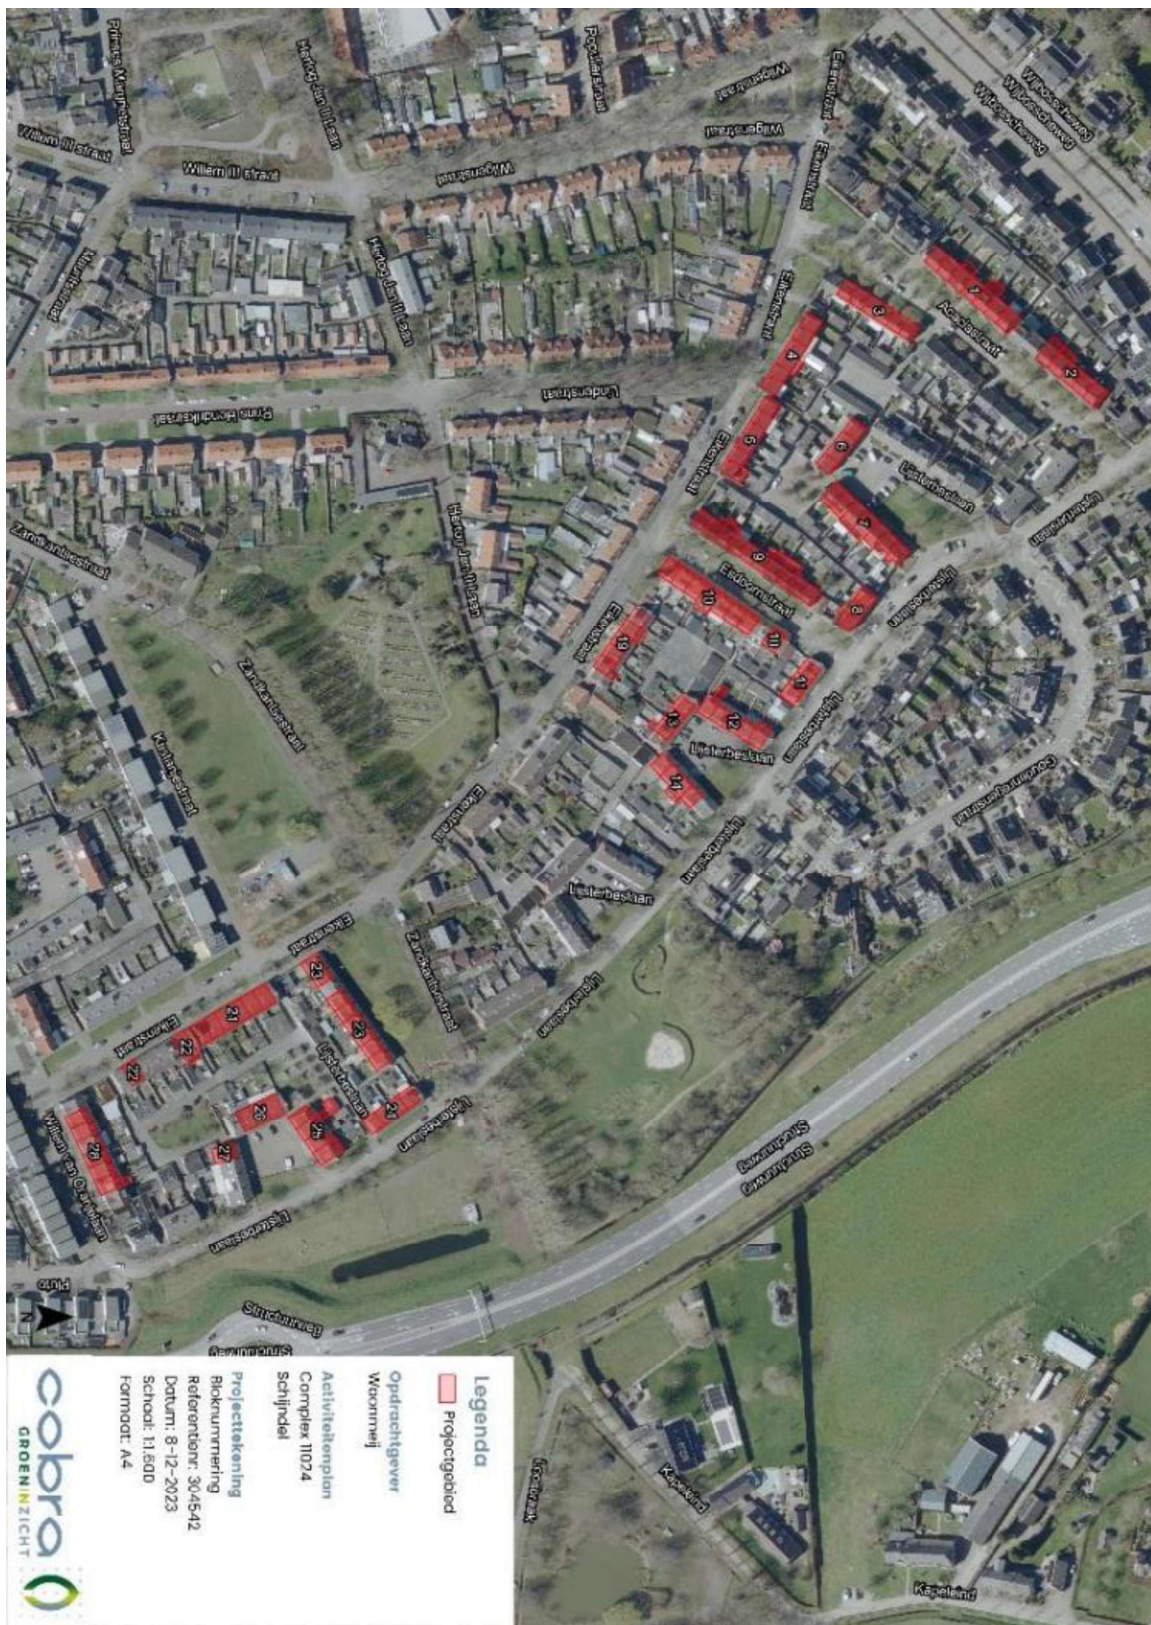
Legenda

Projectgebied

Opdrachtgever
Woonmeij

Activiteitenplan
Complex 11024
Schijndel

Projecttekening
Bloknummering
Referentienr: 304542
Datum: 8-12-2023
Schaal: 1:1.600
Formaat: A4

cobra
GROENINZICHT

N

Prinses Margrietstraat
Willem III straat
Willem III straat
Hertog Jan III Laan
Hertog Jan III Laan
Populierstraat
Wilgenstraat
Wilgenstraat
Wilgenstraat
Elzenstraat
Elzenstraat
Wilhelminastraat
Wilgenstraat
Berkenstraat
Acaciastraat
Lindenstraat
Prins Hendrikstraat
Nieuwstraat
Zandkantsestraat
Hertog Jan III Laan
Elzenstraat
Elzenstraat
Eikenbomstraat
Lijsterbeslaan
Lijsterbeslaan
Lijsterbeslaan
Lijsterbeslaan
Lijsterbeslaan
Lijsterbeslaan
Lijsterbeslaan
Lijsterbeslaan
Lijsterbeslaan
Goudenregenstraat
Zandkantsestraat
Kastanjestraat
Eikenstraat
Eikenstraat
Elzenstraat
Zandkantsestraat
Willem van Oranjelaan
Lijsterbeslaan
Structuurweg
Structuurweg
Structuurweg
Kapeleind
Kapeleind
Plutostraat

1
2
3
4
5
6
7
8
9
10
11
11
12
13
14
19
20
21
22
23
24
25
26
27
28